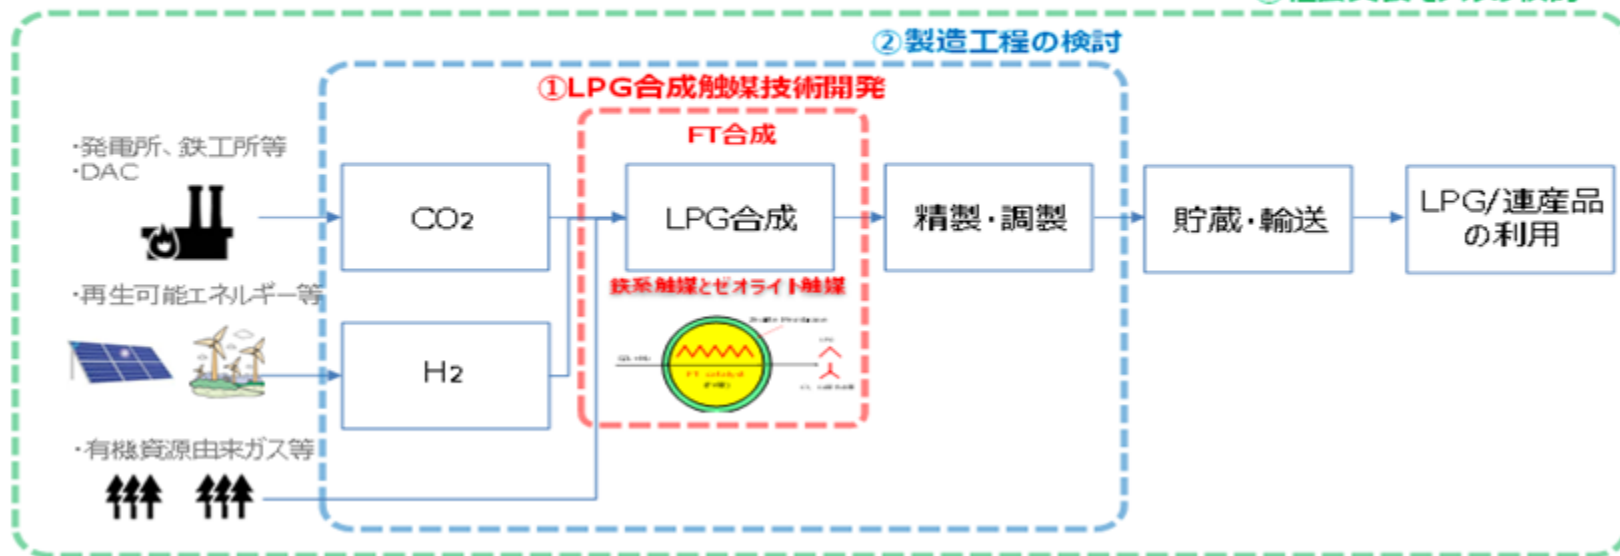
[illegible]

②製造工程の検討

①LPG合成触媒技術開発

FT合成

・発電所、鉄工所等
・DAC

$CO_2$

LPG合成

精製・調製

貯蔵・輸送

LPG/連産品の利用

鉄系触媒とゼオライト触媒

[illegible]

・再生可能エネルギー等

$H_2$

・有機資源由来ガス等